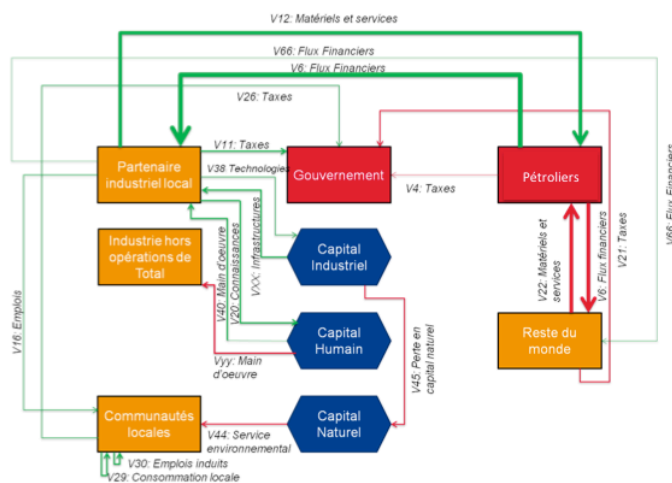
V12: Matériels et services

V66: Flux Financiers

V6: Flux Financiers

V26: Taxes

V11: Taxes

V38 Technologies

Partenaire industriel local

Gouvernement

Pétroliers

V4: Taxes

Industrie hors opérations de Total

VXX: Infrastructures

V20: Connaissances

V40: Main d'oeuvre

Capital Industriel

Capital Humain

Vyy: Main d'oeuvre

V16: Emplois

V22: Matériels et services

V6: Flux financiers

V21: Taxes

V66: Flux Financiers

Reste du monde

V45: Perte en capital naturel

Capital Naturel

Communautés locales

V44: Service environnemental

V30: Emplois induits

V29: Consommation locale